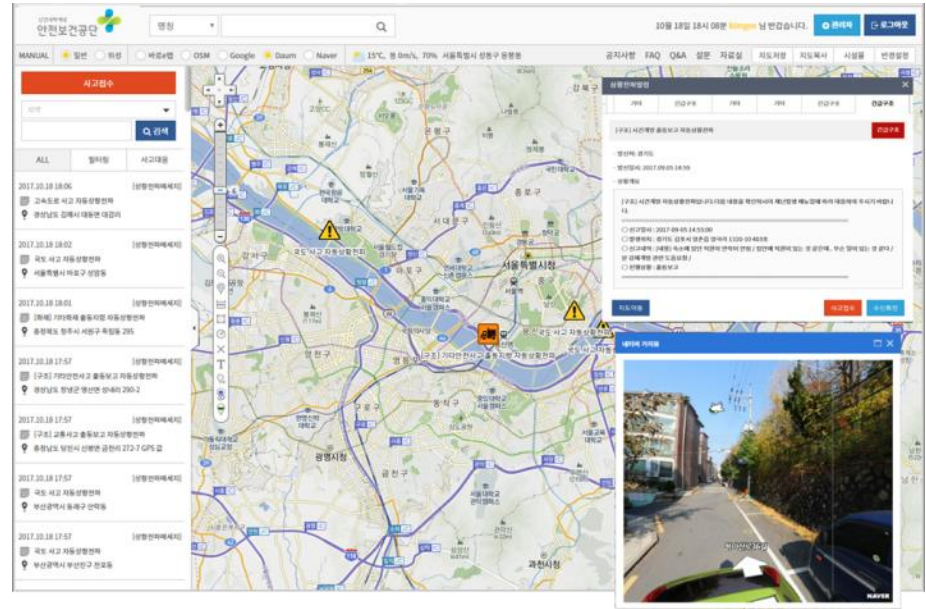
안전보건공단

명칭

10월 18일 18시 08분 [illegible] 님 반갑습니다.

관리자

로그아웃

MANUAL 일반 위성 바로e맵 OSM Google Daum Naver 15°C, 풍 0m/s, 70% 서울특별시 성동구 용답동

공지사항 FAQ Q&A 설문 자료실 지도저장 지도복사 시설물 환경설정

사고접수

검색

ALL 필터링 사고대응

2017.10.18 18:06 [상황전파메세지]
고속도로 사고 자동상황전파
경상남도 김해시 대동면 대감리

2017.10.18 18:02 [상황전파메세지]
국도 사고 자동상황전파
서울특별시 마포구 상암동

2017.10.18 18:01 [상황전파메세지]
[화재] 기타화재 출동지원 자동상황전파
충청북도 청주시 서원구 죽림동 295

2017.10.18 17:57 [상황전파메세지]
[구조] 기타안전사고 출동지원 자동상황전파
경상남도 창녕군 영산면 성내리 280-2

2017.10.18 17:57 [상황전파메세지]
[구조] 교통사고 출동지원 자동상황전파
충청남도 당진시 신평면 금천리 272-7 GPS 값

2017.10.18 17:57 [상황전파메세지]
국도 사고 자동상황전파
부산광역시 동래구 안락동

2017.10.18 17:57 [상황전파메세지]
국도 사고 자동상황전파
부산광역시 부산진구 전포동

국도 사고 자동상황전파

서울특별시청

[구조] 기타안전사고 출동지원 자동상황전파

국도 사고 자동상황전파

광명시청

과천시청

상황전파발령

긴급구조

[구조] 사건개요 출동보고 자동상황전파

- 발신처 : 경기도
- 발신일시 : 2017.09.05 14:59

- 상황개요

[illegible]

○ 신고일시 : 2017-09-05 14:55:00
○ 발생위치 : 경기도 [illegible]
○ 신고내역 : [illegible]
○ 진행상태 : 출동보고

지도이동

사고접수

수신확인

네이버 거리뷰

NAVER